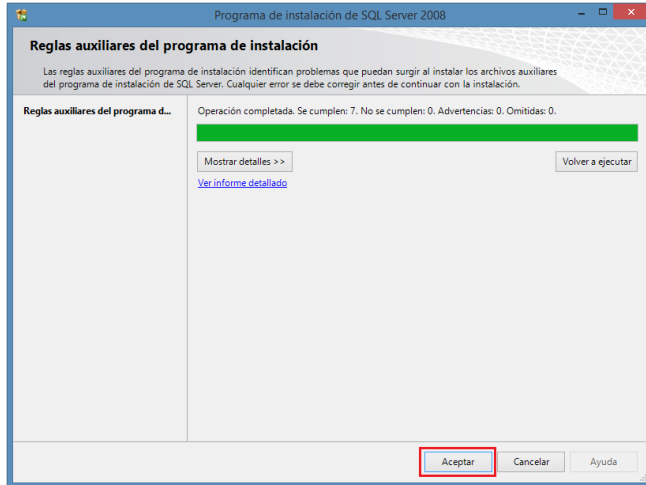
Programa de instalación de SQL Server 2008

Reglas auxiliares del programa de instalación

Las reglas auxiliares del programa de instalación identifican problemas que puedan surgir al instalar los archivos auxiliares del programa de instalación de SQL Server. Cualquier error se debe corregir antes de continuar con la instalación.

Reglas auxiliares del programa d...

Operación completada. Se cumplen: 7. No se cumplen: 0. Advertencias: 0. Omitidas: 0.

Mostrar detalles >>

Volver a ejecutar

Ver informe detallado

Aceptar

Cancelar

Ayuda